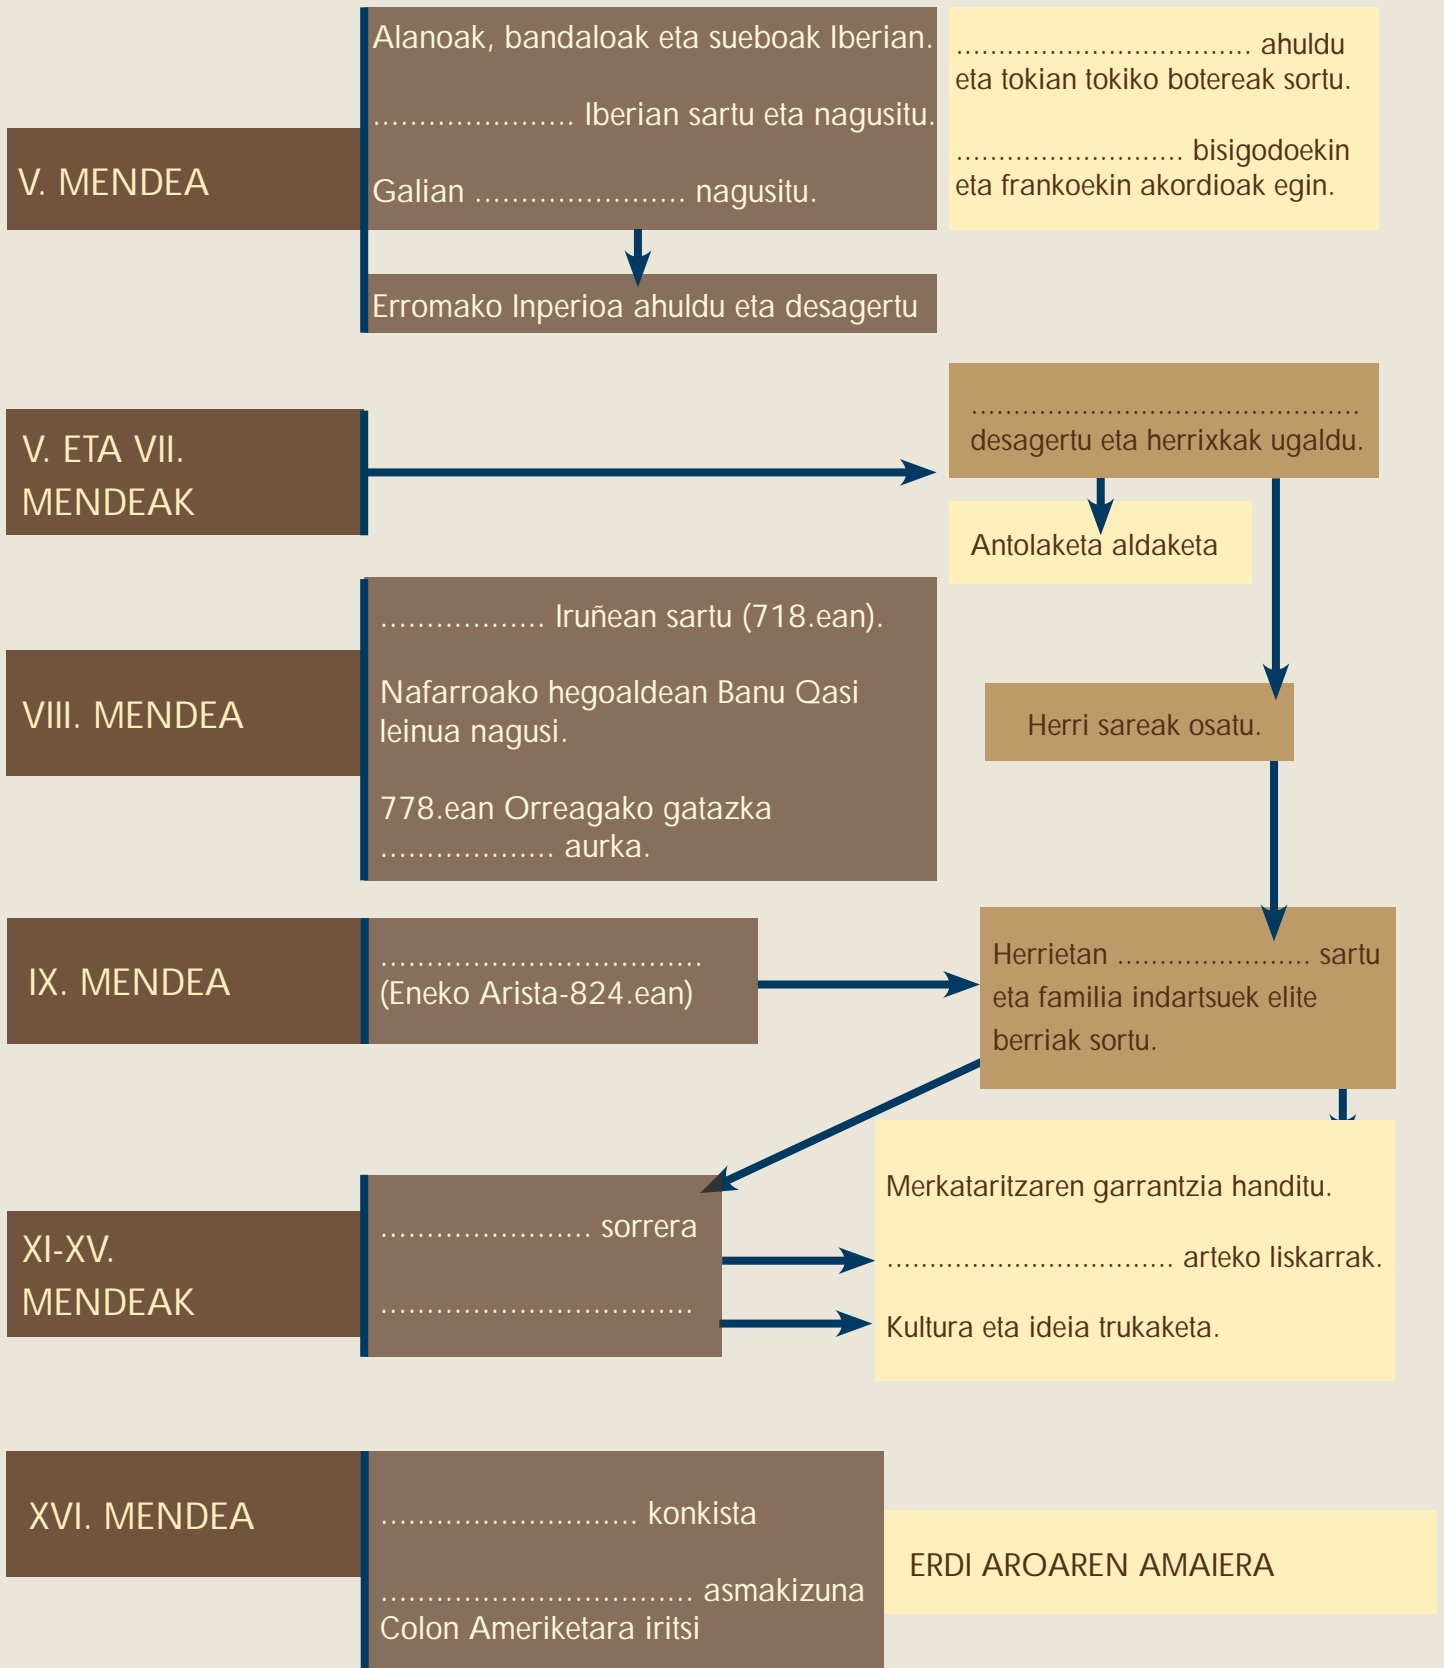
V. MENDEA

Alanoak, bandaloak eta sueboak Iberian.

..................... Iberian sartu eta nagusitu.

Galian ...................... nagusitu.

Erromako Inperioa ahuldu eta desagertu

................................. ahuldu eta tokian tokiko botereak sortu.

.......................... bisigodoekin eta frankoekin akordioak egin.

V. ETA VII. MENDEAK

..........................................
desagertu eta herrixkak ugaldu.

Antolaketa aldaketa

VIII. MENDEA

................. Iruñean sartu (718.ean).

Nafarroako hegoaldean Banu Qasi leinua nagusi.

778.ean Orreagako gatazka .................. aurka.

Herri sareak osatu.

IX. MENDEA

.................................
(Eneko Arista-824.ean)

Herrietan ...................... sartu eta familia indartsuek elite berriak sortu.

XI-XV. MENDEAK

...................... sorrera

.................................

Merkataritzaren garrantzia handitu.

................................. arteko liskarrak.

Kultura eta ideia trukaketa.

XVI. MENDEA

........................... konkista

................................. asmakizuna
Colon Ameriketara iritsi

ERDI AROAREN AMAIERA